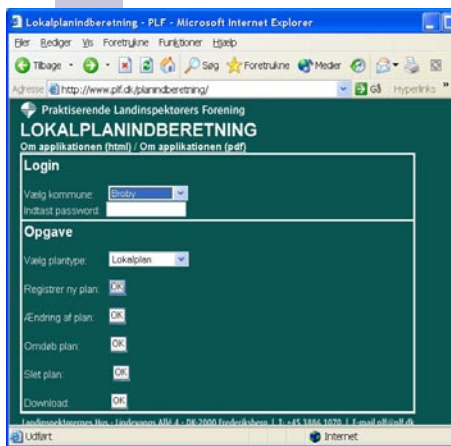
Lokalplanindberetning - PLF - Microsoft Internet Explorer

Filer Rediger Vis Foretrukne Funktioner Hjælp

Tilbage Søg Foretrukne Medier

Adresse http://www.plf.dk/planindberetning/ Gå Hyperlinks

Praktiserende Landinspektørers Forening

LOKALPLANINDBERETNING

Om applikationen (html) / Om applikationen (pdf)

Login

Vælg kommune: Broby

Indtast password:

Opgave

Vælg plantype: Lokalplan

Registrer ny plan: OK

Ændring af plan: OK

Omdøb plan: OK

Slet plan: OK

Download: OK

Landinspektørernes Hus - Lindevangs Allé 4 - DK-2000 Frederiksberg | T: +45 3886 1070 | E-mail plf@plf.dk

Udført

Internet